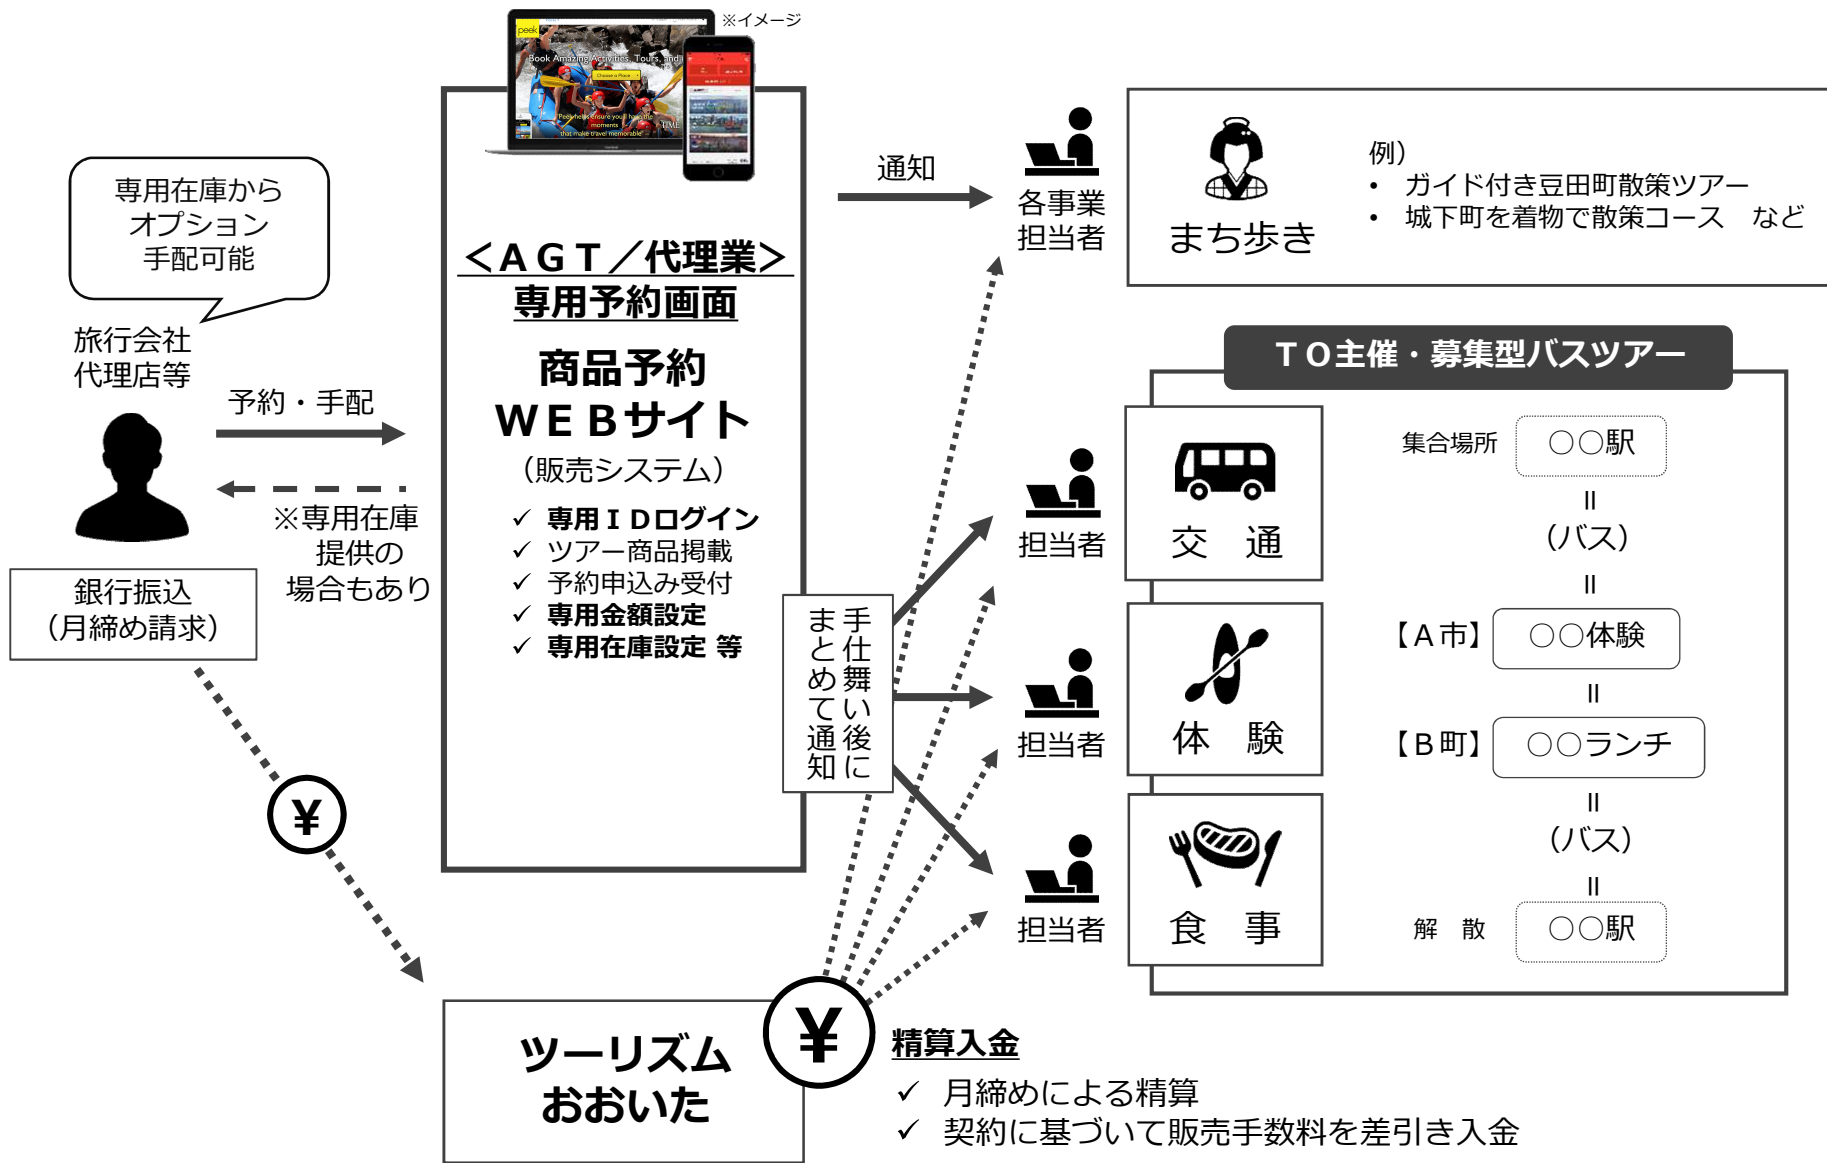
※イメージ

専用在庫から
オプション
手配可能

旅行会社
代理店等

予約・手配

※専用在庫
提供の
場合もあり

銀行振込
（月締め請求）

¥

＜ＡＧＴ／代理業＞
専用予約画面

商品予約
ＷＥＢサイト
（販売システム）

✓ 専用ＩＤログイン
✓ ツアー商品掲載
✓ 予約申込み受付
✓ 専用金額設定
✓ 専用在庫設定 等

手仕舞い後にまとめて通知

通知

各事業
担当者

まち歩き

例）
• ガイド付き豆田町散策ツアー
• 城下町を着物で散策コース　など

ＴＯ主催・募集型バスツアー

担当者
交　通

担当者
体　験

担当者
食　事

集合場所　○○駅
＝
（バス）
＝
【Ａ市】 ○○体験
＝
【Ｂ町】 ○○ランチ
＝
（バス）
＝
解　散　○○駅

ツーリズム
おおいた

¥

精算入金
✓ 月締めによる精算
✓ 契約に基づいて販売手数料を差引き入金